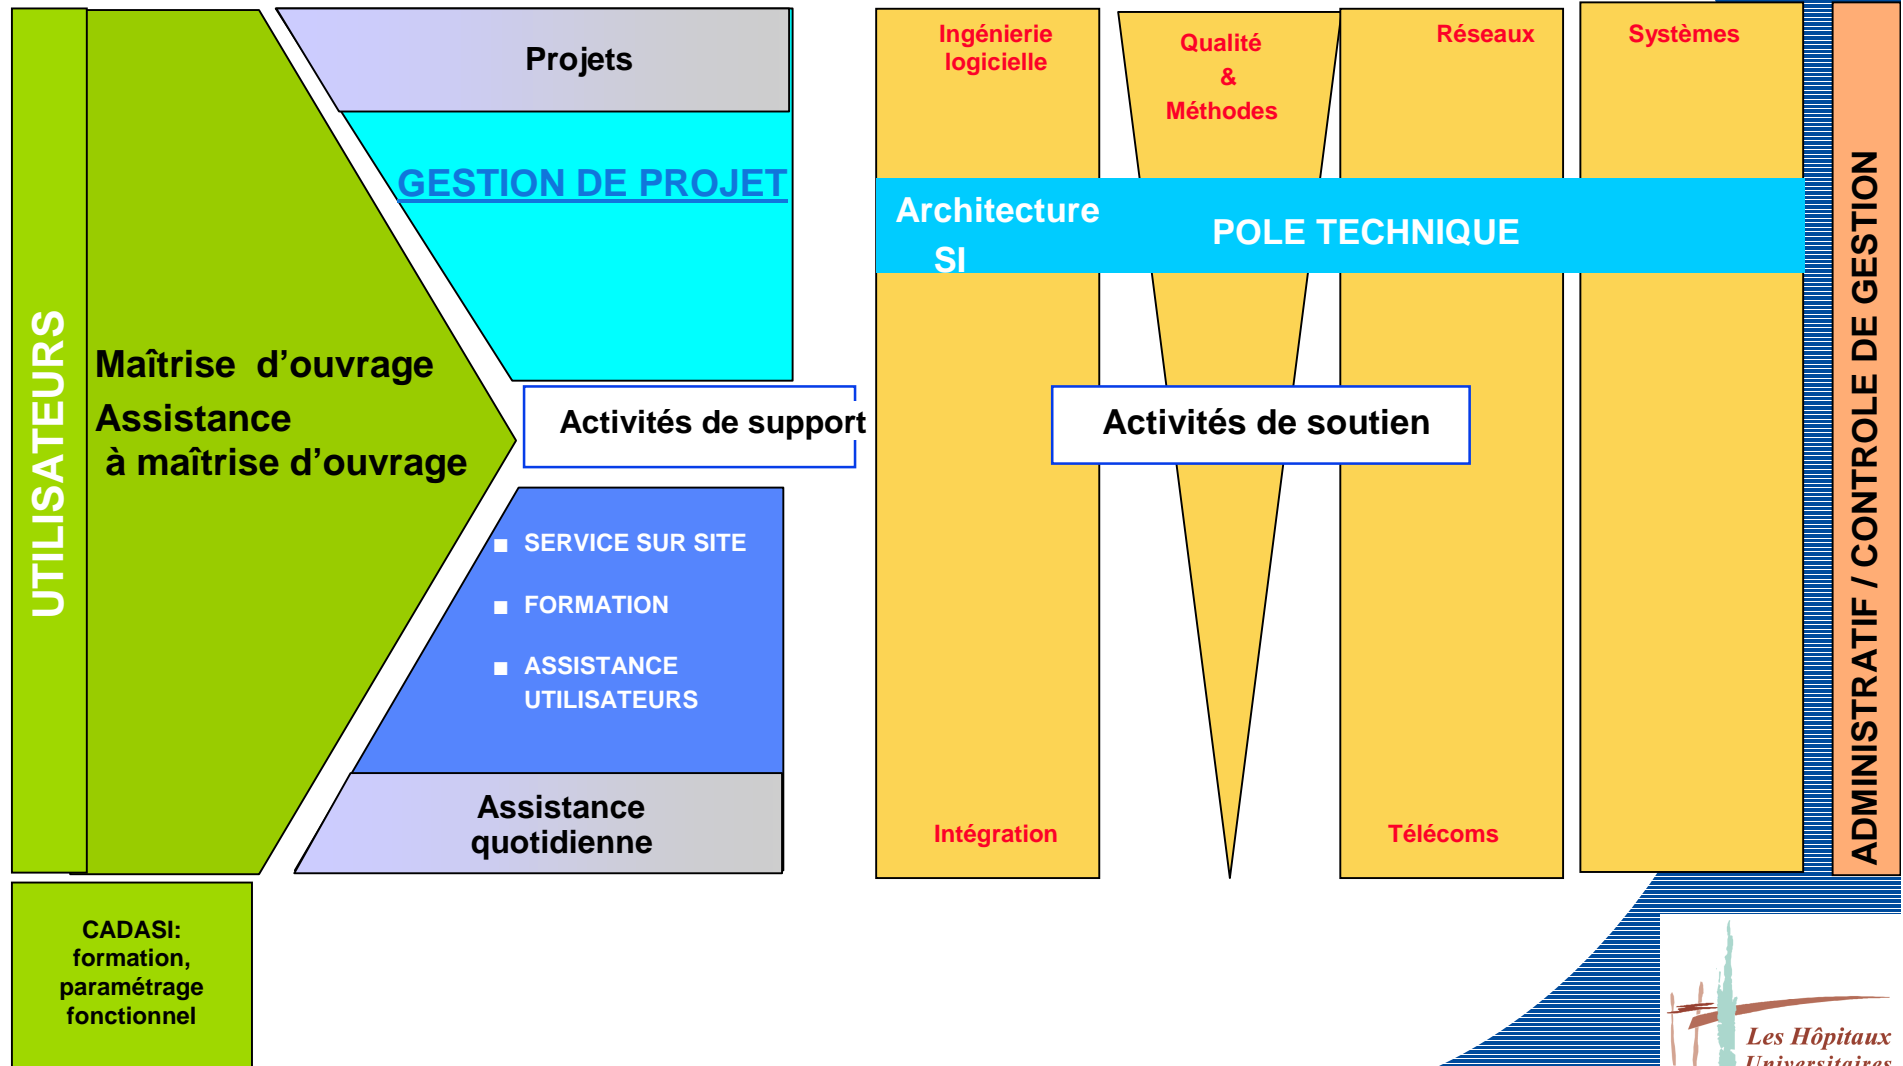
UTILISATEURS

Maîtrise d'ouvrage
Assistance
à maîtrise d'ouvrage

Projets

GESTION DE PROJET

Activités de support

■ SERVICE SUR SITE
■ FORMATION
■ ASSISTANCE UTILISATEURS

Assistance quotidienne

CADASI: formation, paramétrage fonctionnel

Ingénierie logicielle

Qualité & Méthodes

Réseaux

Systèmes

Architecture SI

POLE TECHNIQUE

Activités de soutien

Intégration

Télécoms

ADMINISTRATIF / CONTROLE DE GESTION

Les Hôpitaux Universitaires